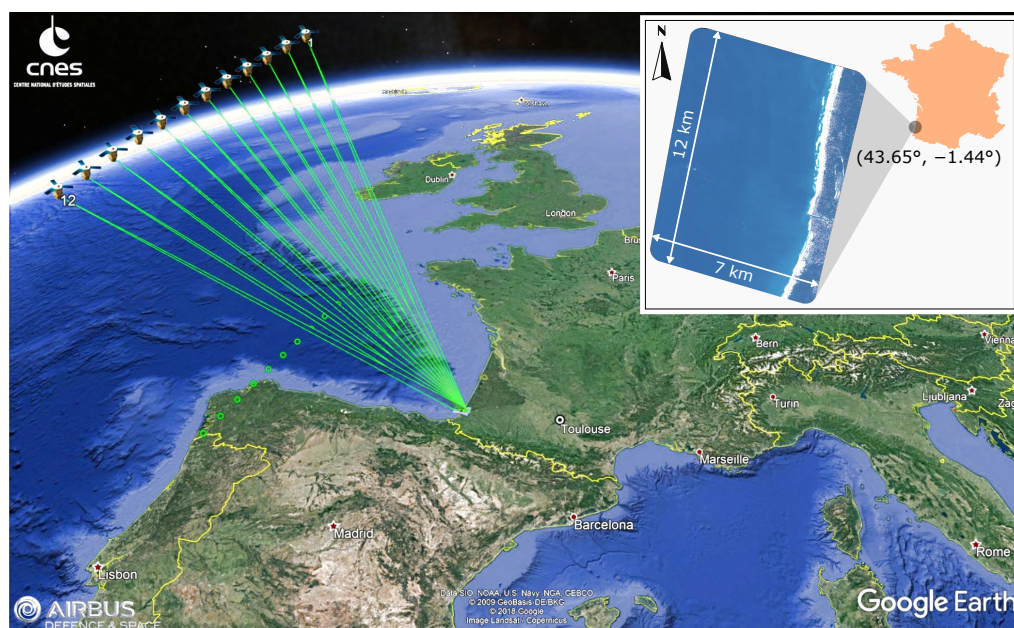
cnes
CENTRE NATIONAL D'ÉTUDES SPATIALES

1

12

Dublin
London
Paris
Bern
Turin
Ljubljana
Vienna
Toulouse
Marseille
Barcelona
Madrid
Lisbon
Rome

N
12 km
7 km
(43.65°, −1.44°)

AIRBUS
DEFENCE & SPACE

Data SIO, NOAA, U.S. Navy, NGA, GEBCO
© 2009 GeoBasis-DE/BKG
© 2018 Google
Image Landsat / Copernicus

Google Earth